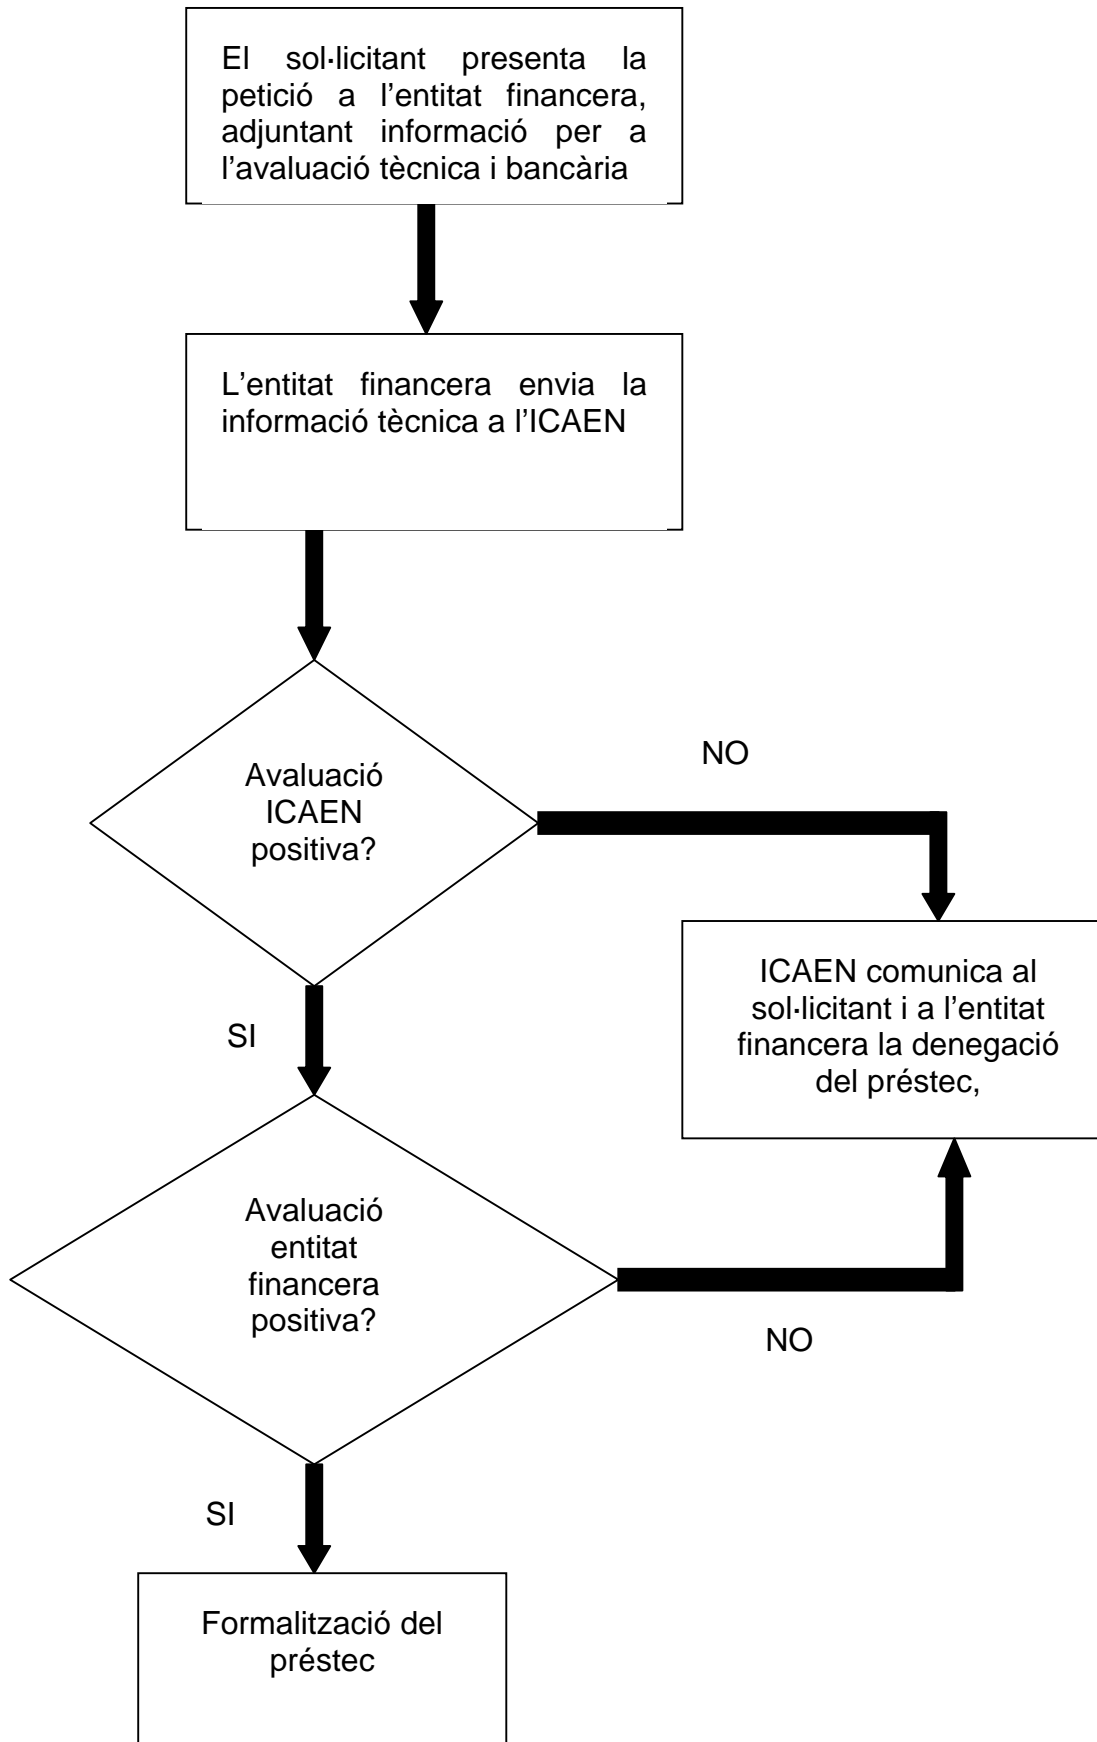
El sol·licitant presenta la petició a l'entitat financera, adjuntant informació per a l'avaluació tècnica i bancària

L'entitat financera envia la informació tècnica a l'ICAEN

Avaluació ICAEN positiva?

NO

ICAEN comunica al sol·licitant i a l'entitat financera la denegació del préstec,

SI

Avaluació entitat financera positiva?

NO

SI

Formalització del préstec